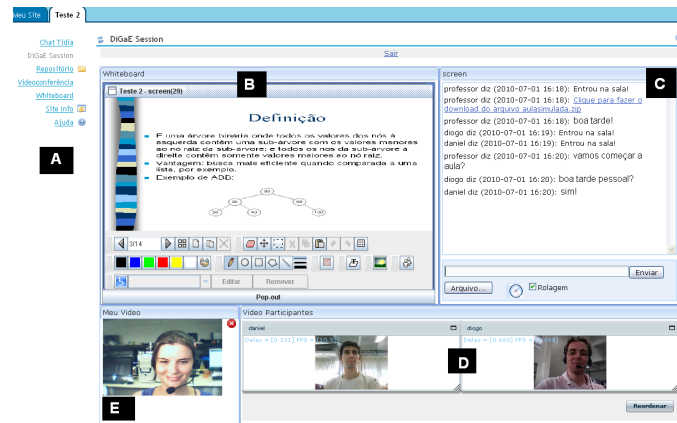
Meu Site | Teste 2

Chat Tidia
DiGaE Session
Repositório
Videoconferência
Whiteboard
Site Info
Ajuda

A

DiGaE Session

Sair

Whiteboard

B

Teste 2 - screen(29)

Definição

E uma árvore binária onde todos os valores dos nós à esquerda contêm uma sub-árvore com os valores menores ao nó raiz da sub-árvore; e todos os nós da sub-árvore à direita contêm somente valores maiores ao nó raiz.

Vantagem: busca mais eficiente quando comparada a uma lista, por exemplo.

Exemplo de ABB:

50
30 70
20 40 120

3/14

Editar Remover

Pop-out

screen

C

professor diz (2010-07-01 16:18): Entrou na sala!
professor diz (2010-07-01 16:18): Clique para fazer o download do arquivo aulasimulada.zip
professor diz (2010-07-01 16:18): boa tarde!
diogo diz (2010-07-01 16:19): Entrou na sala!
daniel diz (2010-07-01 16:19): Entrou na sala!
professor diz (2010-07-01 16:20): vamos começar a aula?
diogo diz (2010-07-01 16:20): boa tarde pessoal?
daniel diz (2010-07-01 16:20): sim!

Enviar
Arquivo... Rolagem

Meu Video

E

Video Participantes

daniel
Delay = [0.231] FPS = [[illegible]]

diogo
Delay = [0.660] FPS = [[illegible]]

D

Reordenar